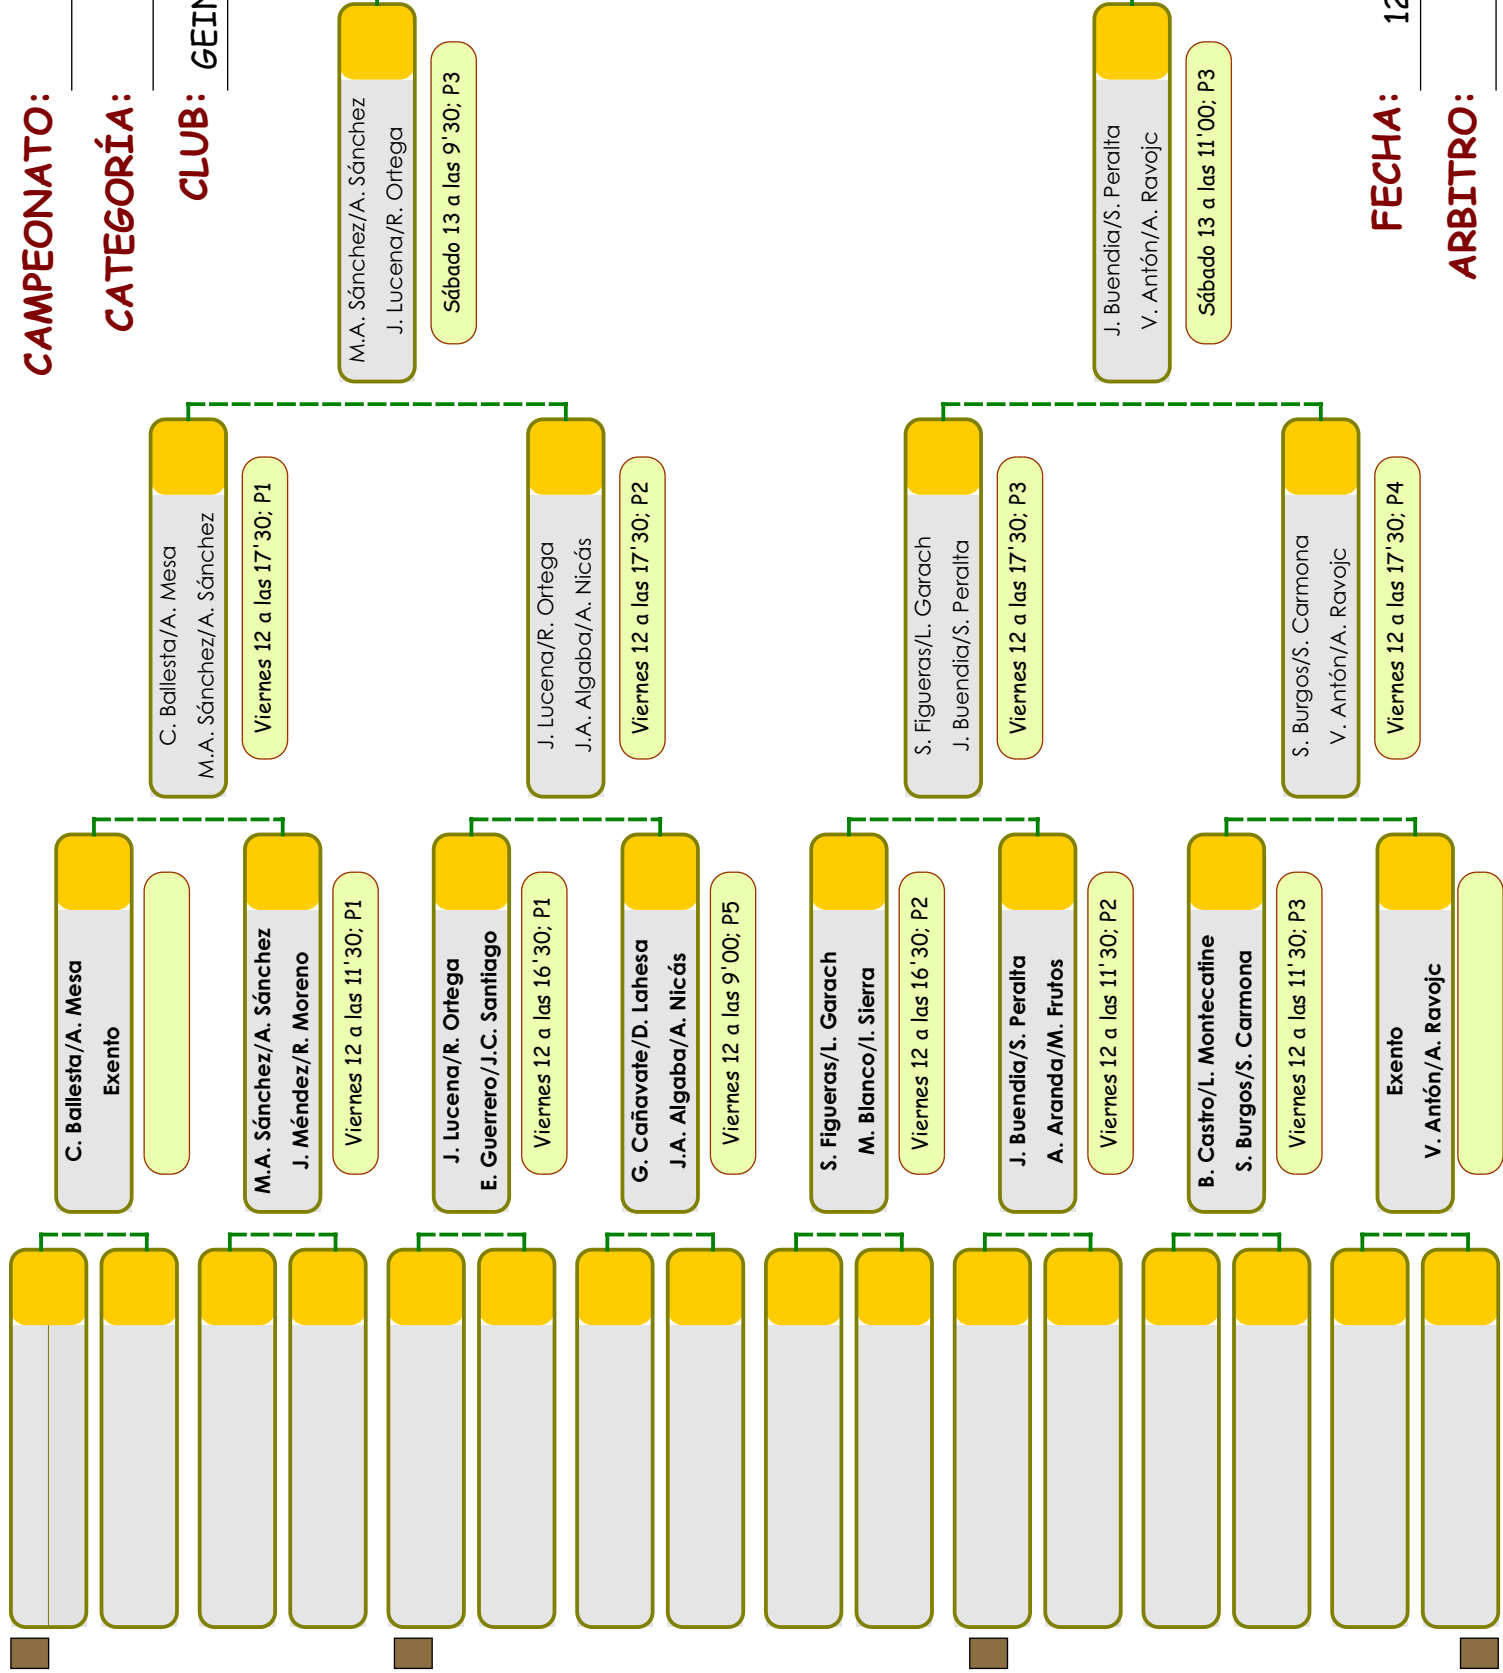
CAMPEONATO:
CATEGORÍA:
CLUB: GEI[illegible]
FECHA: 12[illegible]
ARBITRO:

M.A. Sánchez/A. Sánchez
J. Lucena/R. Ortega
Sábado 13 a las 9'30; P3

J. Buendia/S. Peralta
V. Antón/A. Ravojc
Sábado 13 a las 11'00; P3

C. Ballesta/A. Mesa
M.A. Sánchez/A. Sánchez
Viernes 12 a las 17'30; P1

J. Lucena/R. Ortega
J.A. Algaba/A. Nicás
Viernes 12 a las 17'30; P2

S. Figueras/L. Garach
J. Buendia/S. Peralta
Viernes 12 a las 17'30; P3

S. Burgos/S. Carmona
V. Antón/A. Ravojc
Viernes 12 a las 17'30; P4

C. Ballesta/A. Mesa
Exento

M.A. Sánchez/A. Sánchez
J. Méndez/R. Moreno
Viernes 12 a las 11'30; P1

J. Lucena/R. Ortega
E. Guerrero/J.C. Santiago
Viernes 12 a las 16'30; P1

G. Cañavate/D. Lahesa
J.A. Algaba/A. Nicás
Viernes 12 a las 9'00; P5

S. Figueras/L. Garach
M. Blanco/I. Sierra
Viernes 12 a las 16'30; P2

J. Buendia/S. Peralta
A. Aranda/M. Frutos
Viernes 12 a las 11'30; P2

B. Castro/L. Montecatine
S. Burgos/S. Carmona
Viernes 12 a las 11'30; P3

Exento
V. Antón/A. Ravojc